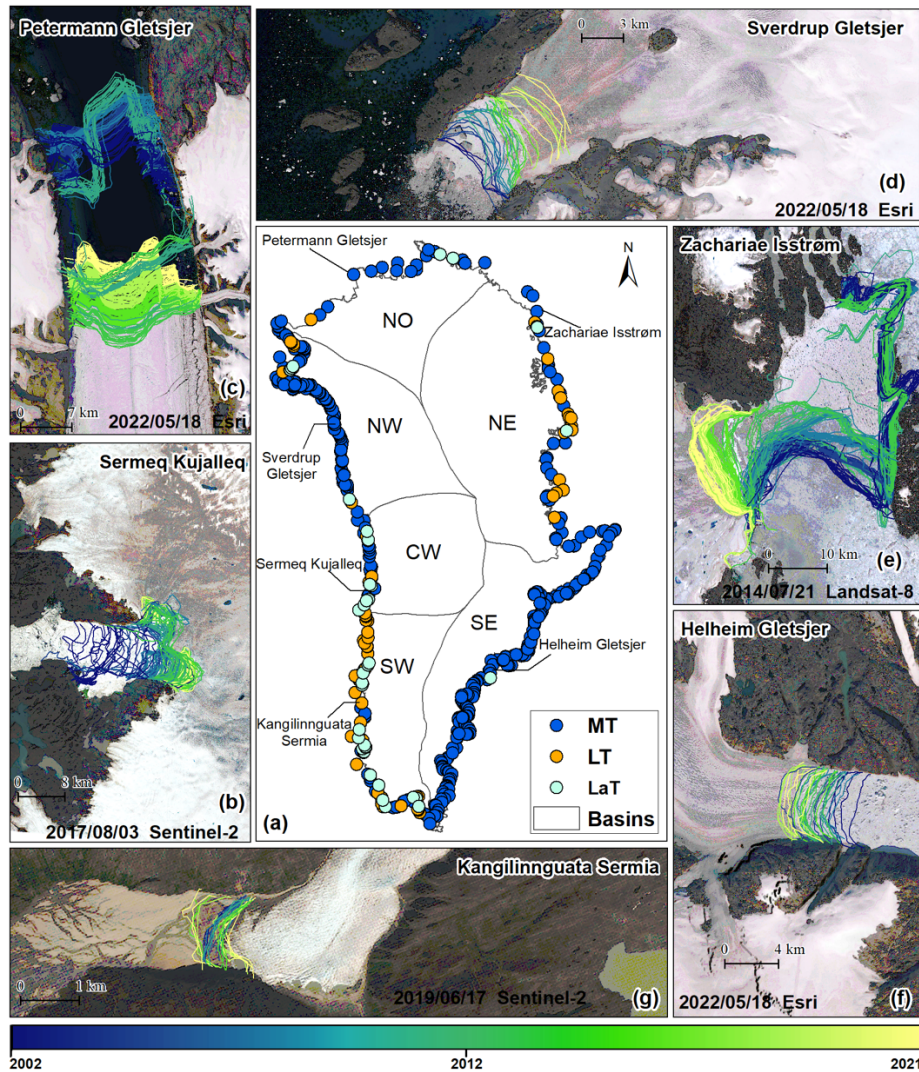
Petermann Gletsjer

(c)

0 7 km

2022/05/18 Esri

Sverdrup Gletsjer

0 3 km

(d)

2022/05/18 Esri

Petermann Gletsjer

N

NO

Zachariae Isstrøm

NW

NE

Sverdrup Gletsjer

CW

Sermeq Kujalleq

SE

Helheim Gletsjer

SW

Kangilinnguata Sermia

MT

LT

LaT

Basins

(a)

Zachariae Isstrøm

0 10 km

(e)

2014/07/21 Landsat-8

Sermeq Kujalleq

0 8 km

(b)

2017/08/03 Sentinel-2

Helheim Gletsjer

0 4 km

2022/05/18 Esri

(f)

Kangilinnguata Sermia

0 1 km

2019/06/17 Sentinel-2

(g)

2002

2012

2021